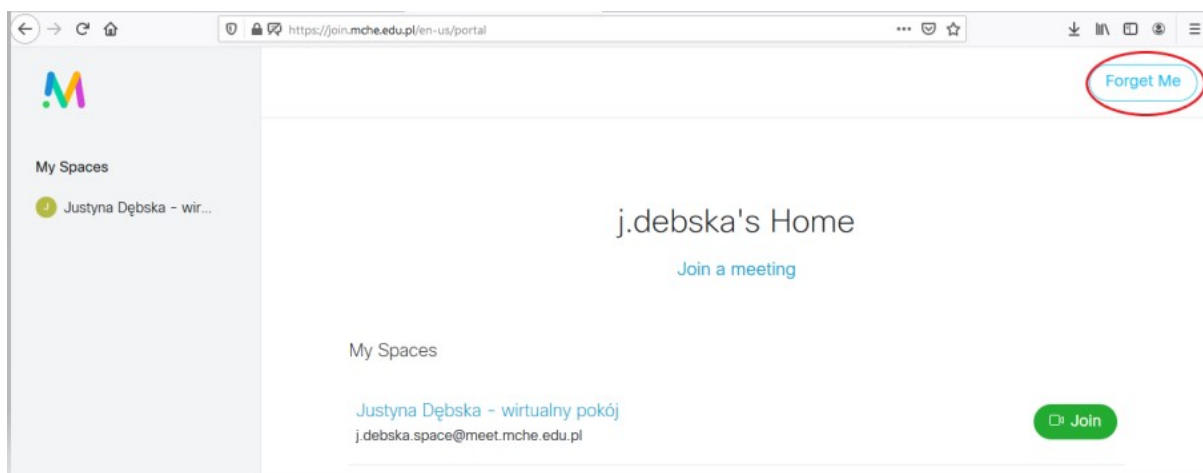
https://join.mche.edu.pl/en-us/portal

Forget Me

My Spaces

J Justyna Dębska - wir...

j.debska's Home

Join a meeting

My Spaces

Justyna Dębska - wirtualny pokój
j.debska.space@meet.mche.edu.pl

Join